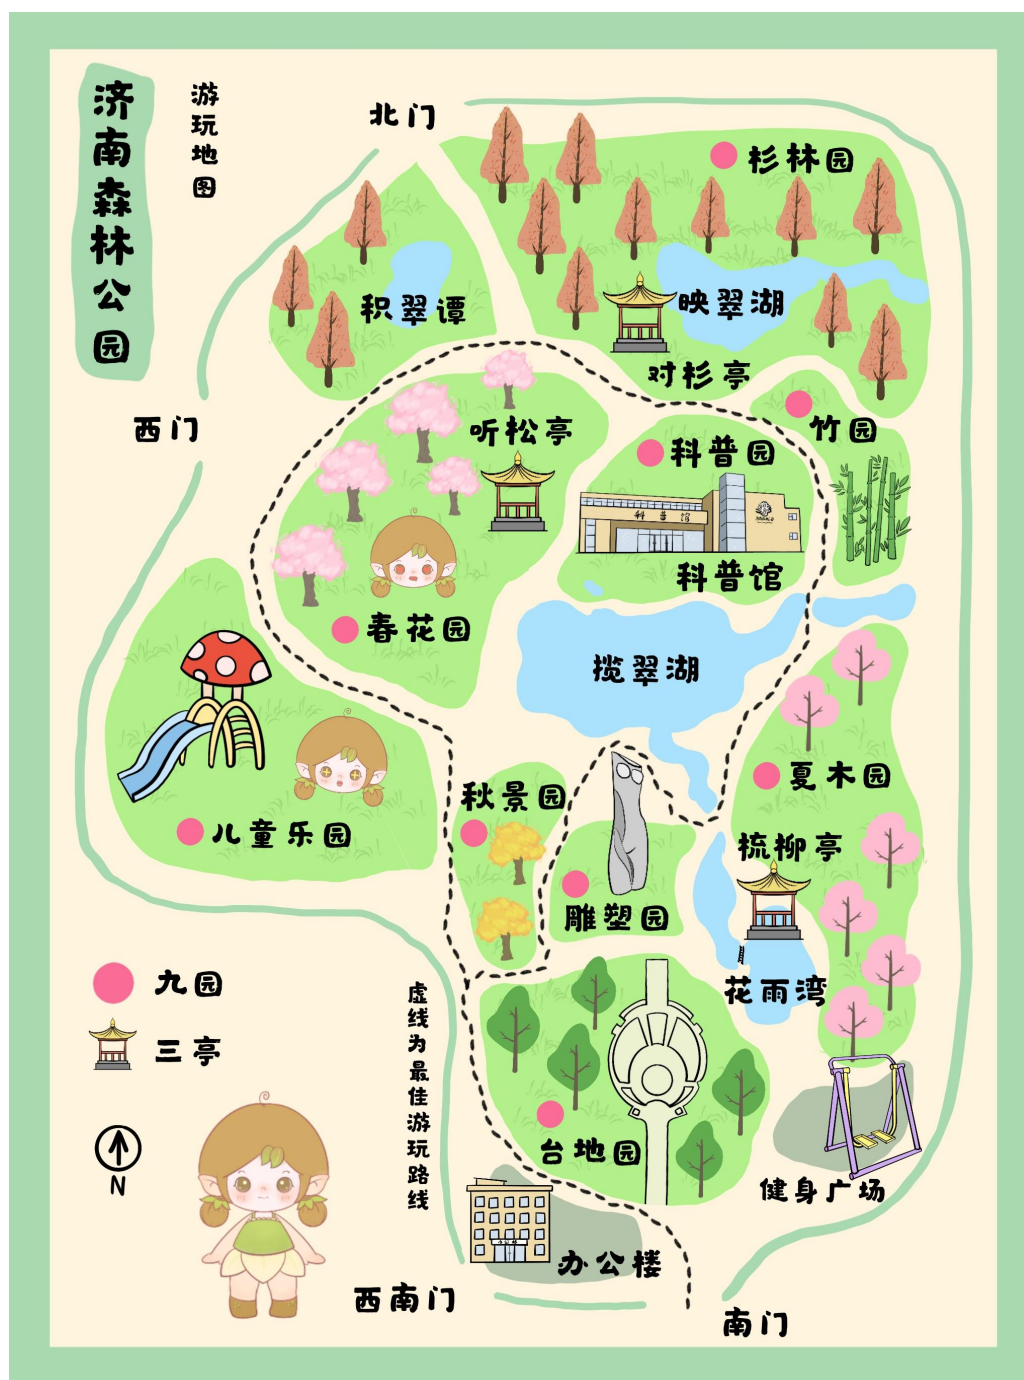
济南森林公园

游玩地图

北门

杉林园

积翠谭

映翠湖

对杉亭

西门

听松亭

竹园

科普园

科普馆

春花园

揽翠湖

夏木园

秋景园

儿童乐园

梳柳亭

雕塑园

九园

三亭

花雨湾

虚线为最佳游玩路线

台地园

N

健身广场

办公楼

西南门

南门